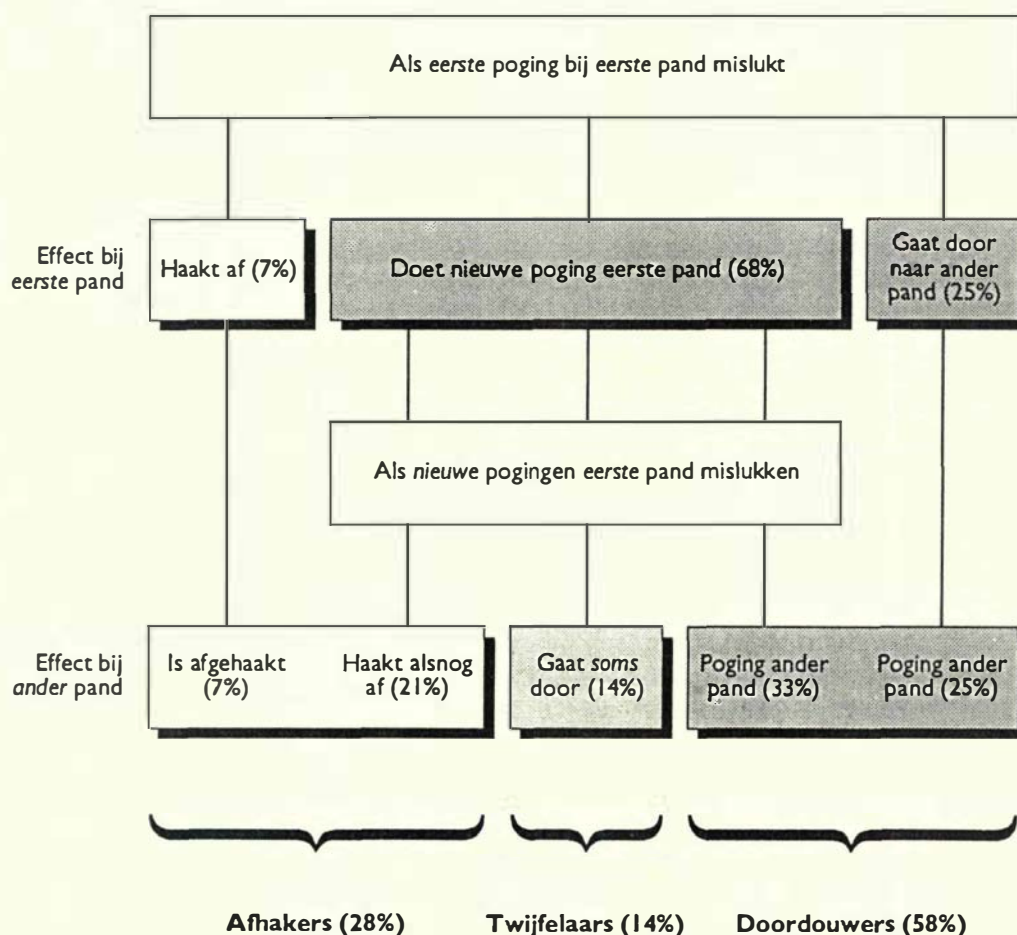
Als eerste poging bij eerste pand mislukt

Effect bij eerste pand

Haakt af (7%)

Doet nieuwe poging eerste pand (68%)

Gaat door naar ander pand (25%)

Als nieuwe pogingen eerste pand mislukken

Effect bij ander pand

Is afgehaakt (7%)

Haakt alsnog af (21%)

Gaat soms door (14%)

Poging ander pand (33%)

Poging ander pand (25%)

Afhakers (28%)

Twijfelaars (14%)

Doordouwers (58%)